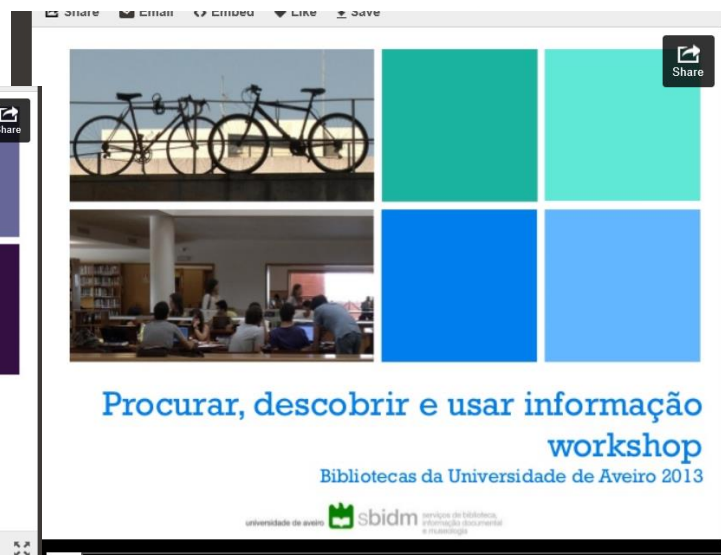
Share Email Embed Like Save

Share

Share

Procurar, descobrir e usar informação workshop

Bibliotecas da Universidade de Aveiro 2013

universidade de aveiro sbidm serviços de biblioteca, informação documental e museologia